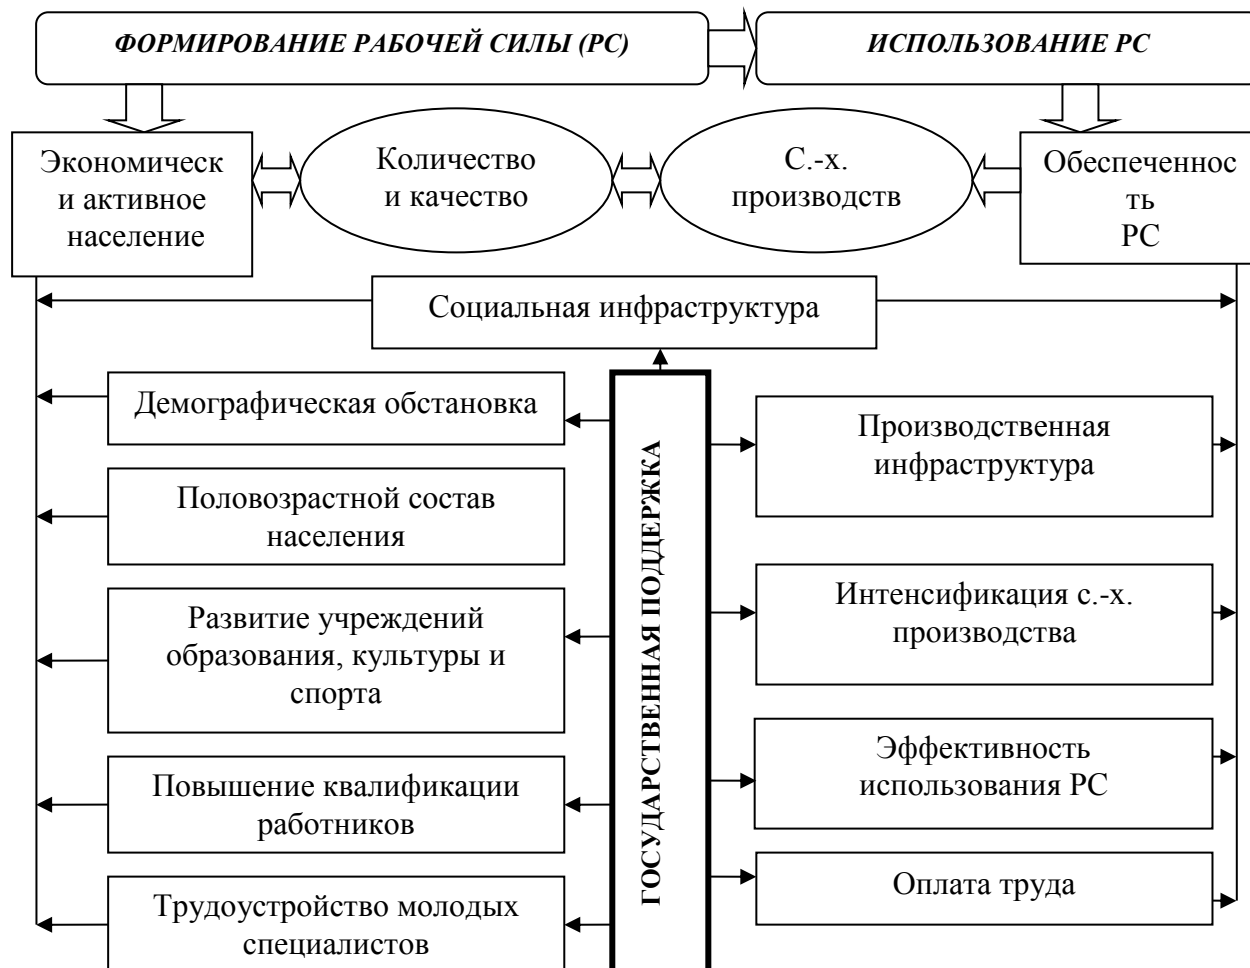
ФОРМИРОВАНИЕ РАБОЧЕЙ СИЛЫ (РС)

ИСПОЛЬЗОВАНИЕ РС

Экономическ и активное население

Количество и качество

С.-х. производств

Обеспеченнос ть РС

Социальная инфраструктура

Демографическая обстановка

Половозрастной состав населения

Развитие учреждений образования, культуры и спорта

Повышение квалификации работников

Трудоустройство молодых специалистов

ГОСУДАРСТВЕННАЯ ПОДДЕРЖКА

Производственная инфраструктура

Интенсификация с.-х. производства

Эффективность использования РС

Оплата труда